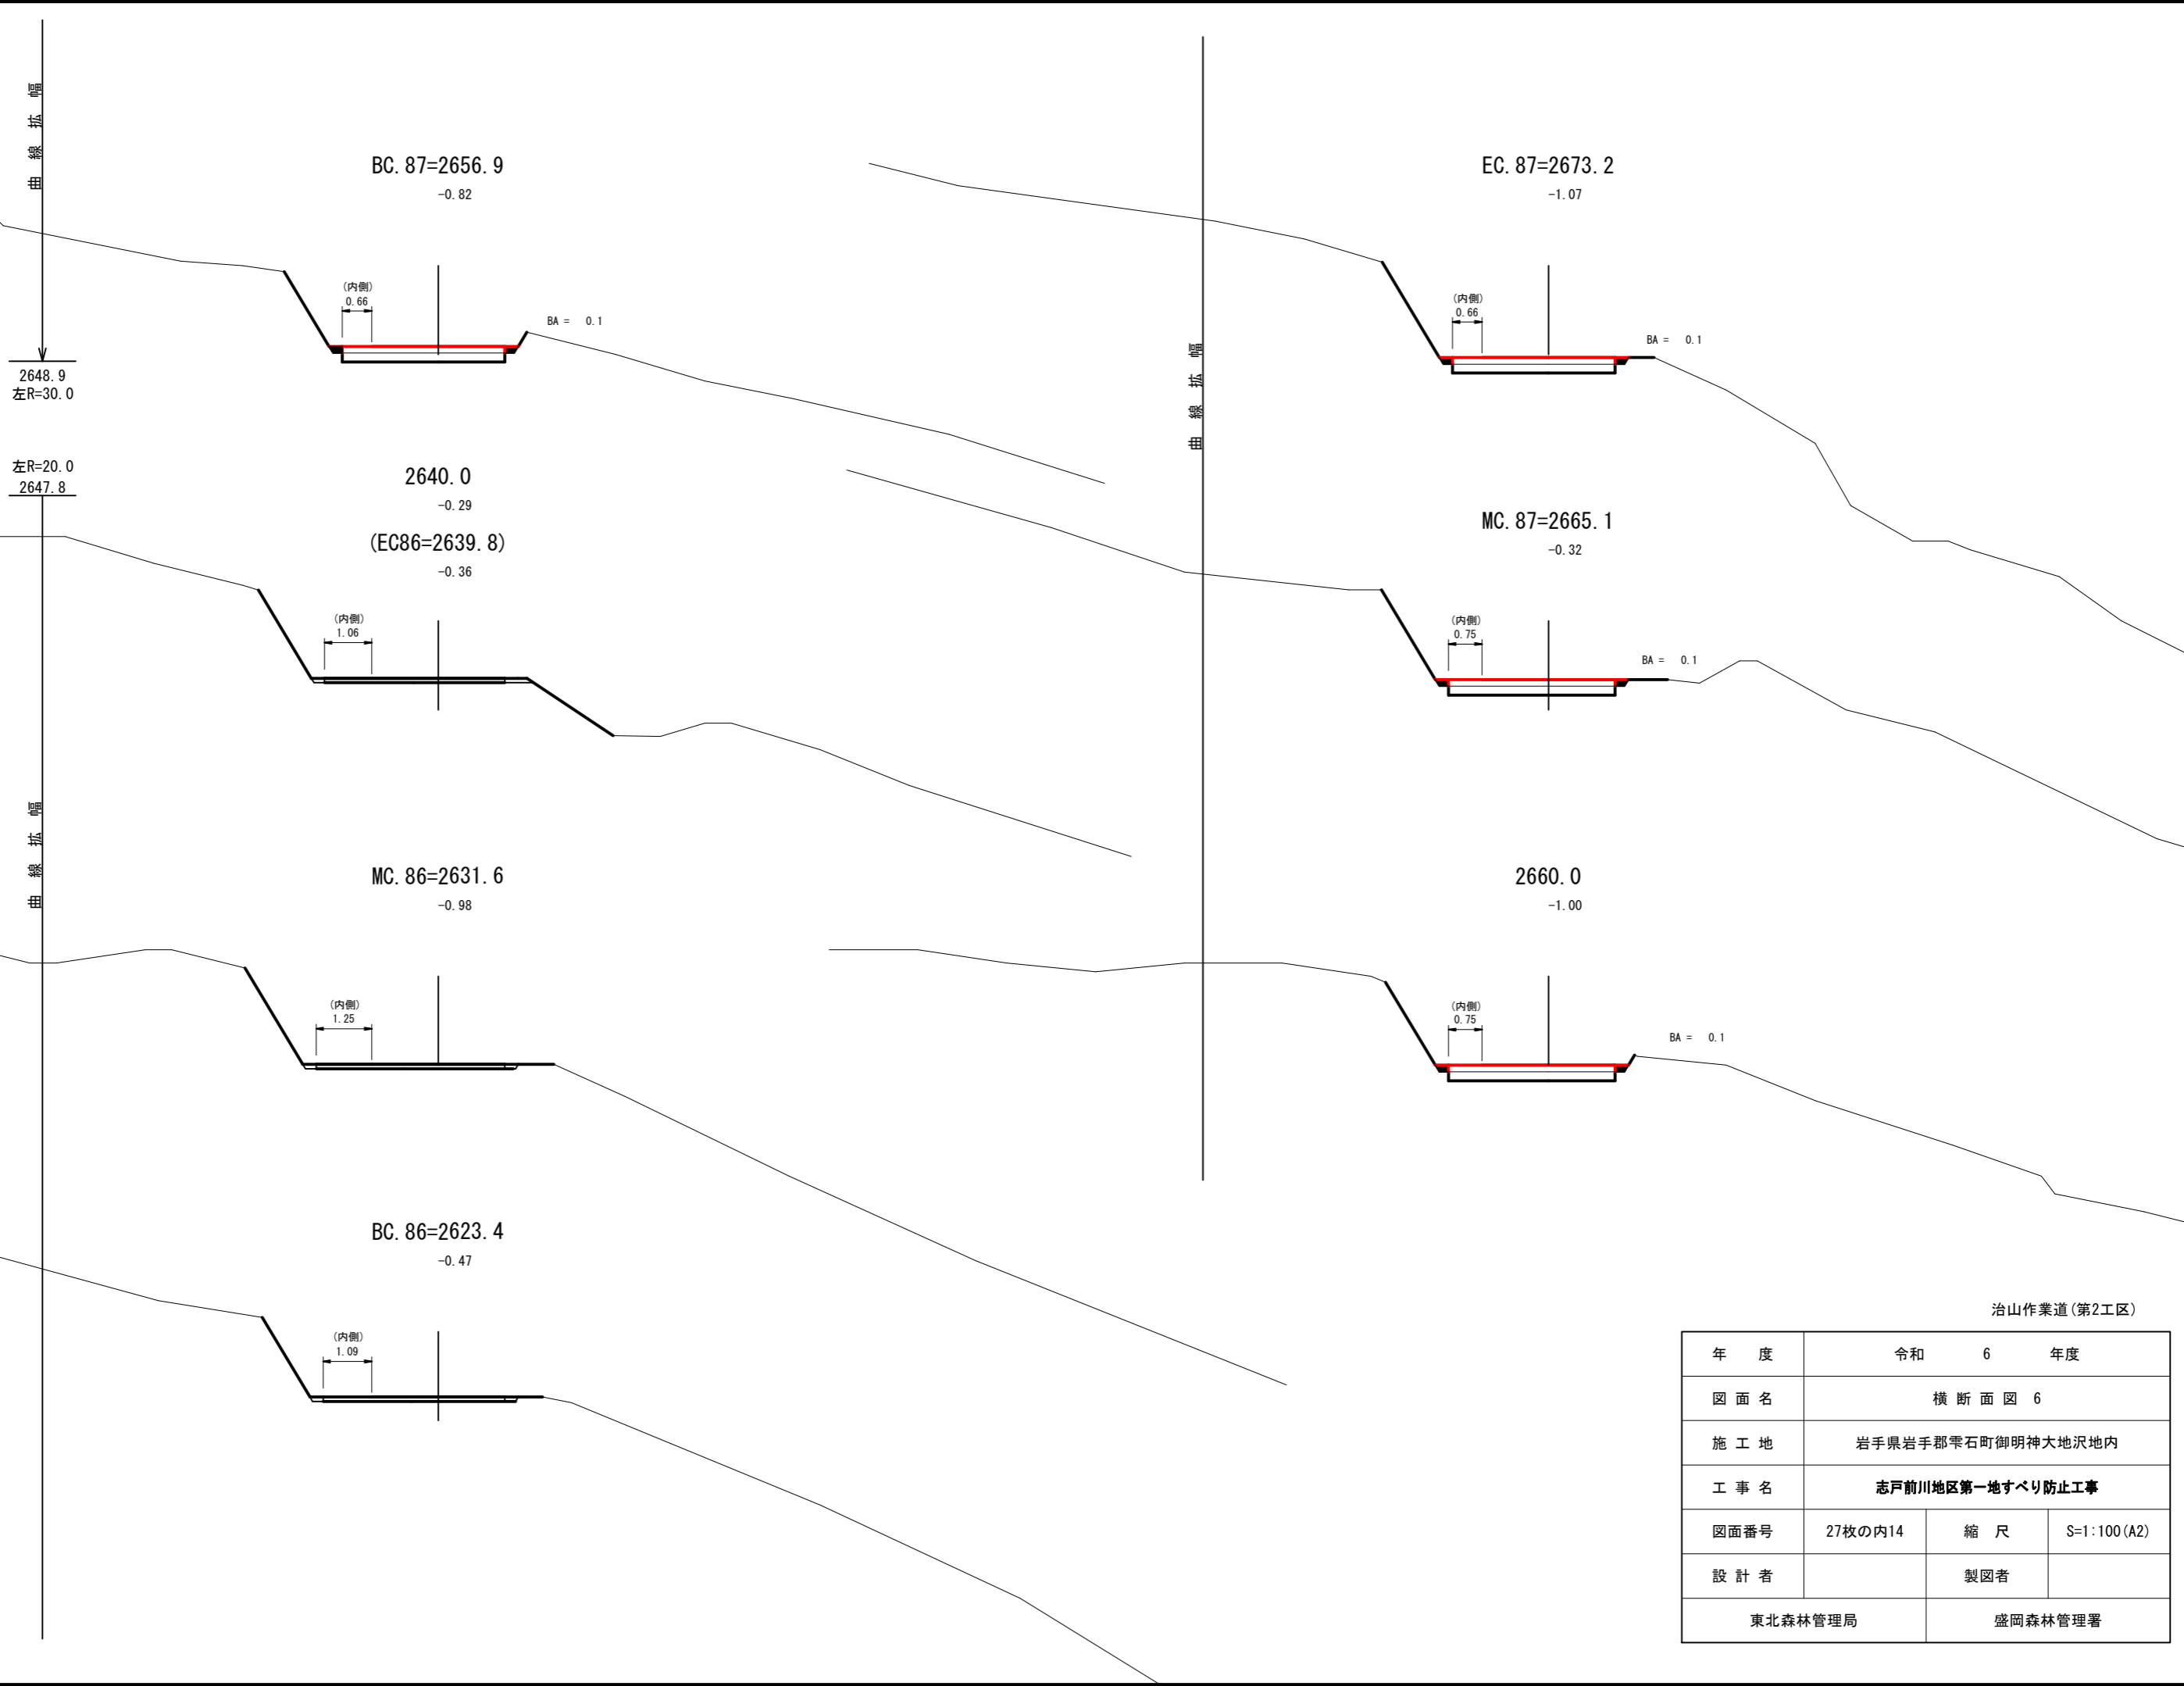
曲線拡幅

BC.87=2656.9
-0.82
(内側)
0.66
BA = 0.1

2648.9
左R=30.0

左R=20.0
2647.8

2640.0
-0.29
(EC86=2639.8)
-0.36
(内側)
1.06

曲線拡幅

MC.86=2631.6
-0.98
(内側)
1.25

BC.86=2623.4
-0.47
(内側)
1.09

曲線拡幅

EC.87=2673.2
-1.07
(内側)
0.66
BA = 0.1

MC.87=2665.1
-0.32
(内側)
0.75
BA = 0.1

2660.0
-1.00
(内側)
0.75
BA = 0.1

治山作業道(第2工区)

| 年度 | 令和 6 年度 | | |
|---|---|---|---|
| 図面名 | 横断面図 6 | | |
| 施工地 | 岩手県岩手郡雫石町御明神大地沢地内 | | |
| 工事名 | 志戸前川地区第一地すべり防止工事 | | |
| 図面番号 | 27枚の内14 | 縮尺 | S=1:100(A2) |
| 設計者 | | 製図者 | |
| 東北森林管理局 | | 盛岡森林管理署 | |